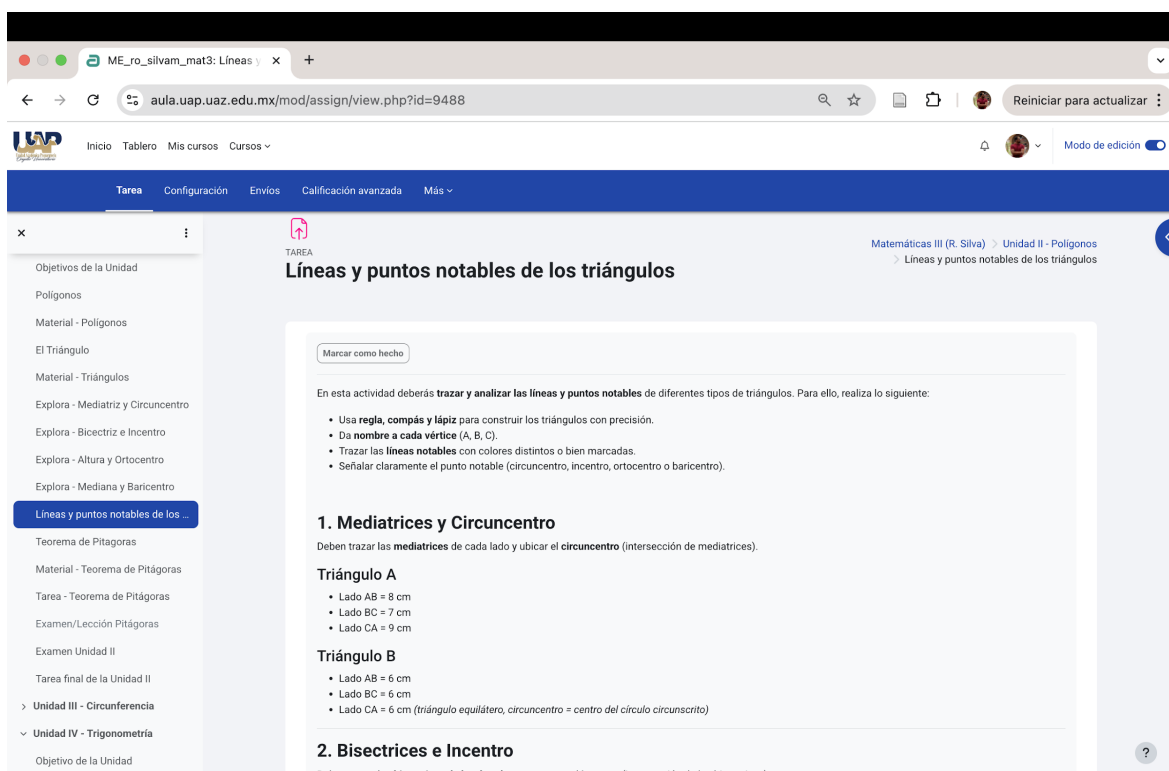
ME_ro_silvam_mat3: Líneas y ×
+

aula.uap.uaz.edu.mx/mod/assign/view.php?id=9488

Reiniciar para actualizar

UAP

Inicio Tablero Mis cursos Cursos

Modo de edición

Tarea Configuración Envíos Calificación avanzada Más

×

Objetivos de la Unidad
Polígonos
Material - Polígonos
El Triángulo
Material - Triángulos
Explora - Mediatriz y Circuncentro
Explora - Bicectriz e Incentro
Explora - Altura y Ortocentro
Explora - Mediana y Baricentro
Líneas y puntos notables de los ...
Teorema de Pitagoras
Material - Teorema de Pitágoras
Tarea - Teorema de Pitágoras
Examen/Lección Pitágoras
Examen Unidad II
Tarea final de la Unidad II
Unidad III - Circunferencia
Unidad IV - Trigonometría
Objetivo de la Unidad

TAREA
Líneas y puntos notables de los triángulos

Matemáticas III (R. Silva) > Unidad II - Polígonos > Líneas y puntos notables de los triángulos

Marcar como hecho

En esta actividad deberás **trazar y analizar las líneas y puntos notables** de diferentes tipos de triángulos. Para ello, realiza lo siguiente:

- Usa **regla, compás y lápiz** para construir los triángulos con precisión.
- Da **nombre a cada vértice** (A, B, C).
- Trazar las **líneas notables** con colores distintos o bien marcadas.
- Señalar claramente el punto notable (circuncentro, incentro, ortocentro o baricentro).

1. Mediatrices y Circuncentro

Deben trazar las **mediatrices** de cada lado y ubicar el **circuncentro** (intersección de mediatrices).

Triángulo A

- Lado AB = 8 cm
- Lado BC = 7 cm
- Lado CA = 9 cm

Triángulo B

- Lado AB = 6 cm
- Lado BC = 6 cm
- Lado CA = 6 cm *(triángulo equilátero, circuncentro = centro del círculo circunscrito)*

2. Bisectrices e Incentro

?